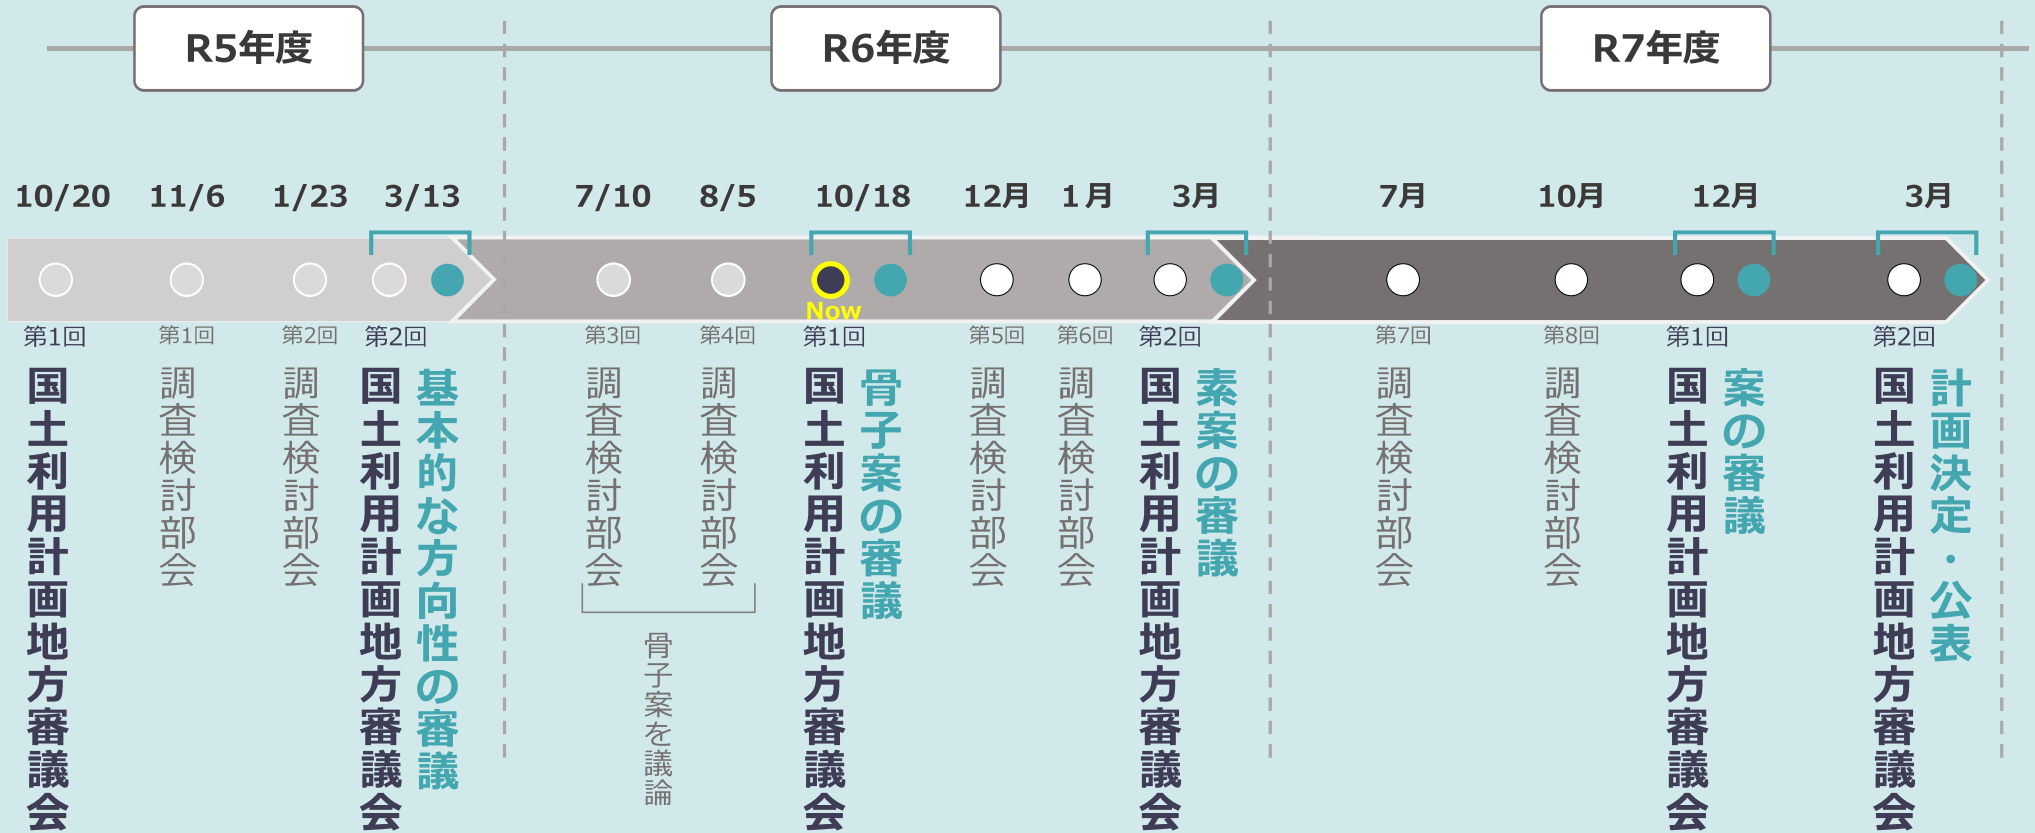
R5年度

R6年度

R7年度

10/20 11/6 1/23 3/13 7/10 8/5 10/18 12月 1月 3月 7月 10月 12月 3月

Now

第1回
国土利用計画地方審議会

第1回
調査検討部会

第2回
調査検討部会

第2回
国土利用計画地方審議会
基本的な方向性の審議

第3回
調査検討部会

第4回
調査検討部会

骨子案を議論

第1回
国土利用計画地方審議会
骨子案の審議

第5回
調査検討部会

第6回
調査検討部会

第2回
国土利用計画地方審議会
素案の審議

第7回
調査検討部会

第8回
調査検討部会

第1回
国土利用計画地方審議会
案の審議

第2回
国土利用計画地方審議会
計画決定・公表